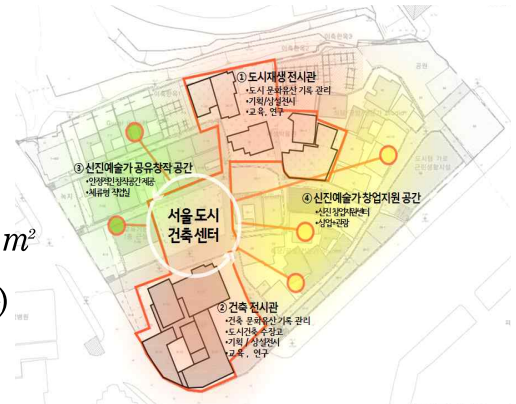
① 도시재생 전시관
•도시 문화유산 기록 관리
•기획/상설전시
•교육, 연구

③ 신진예술가 공유창작 공간
•인쇄혁신창작공간 제공
•체류형 작업실

서울 도시 건축 센터

④ 신진예술가 창업지원 공간
•신진 창업지원센터
•상업시설

② 건축 전시관
•건축 문화유산 기록 관리
•도시건축 수장고
•기획 / 상설전시
•교육, 연구

$m^2$
)